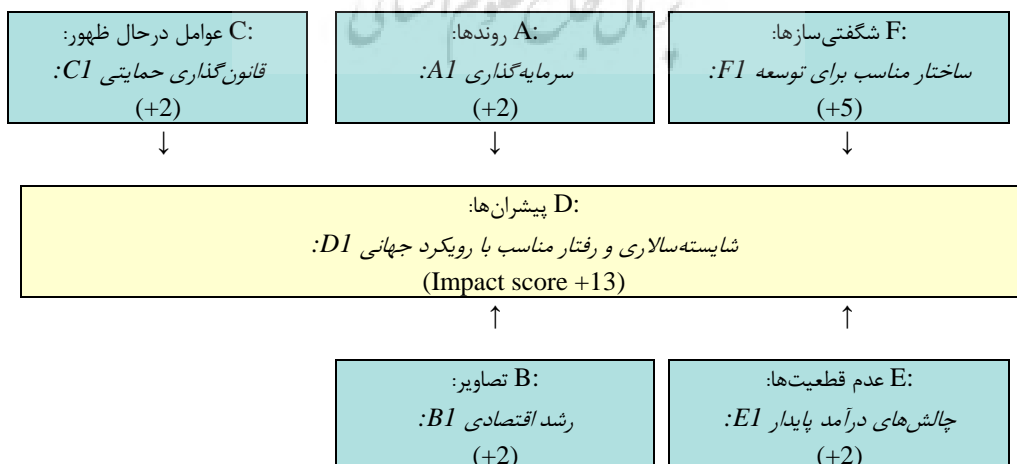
:C عوامل درحال ظهور:
قانون‌گذاری حمایتی C1:
(+2)

:A روندها:
سرمایه‌گذاری A1:
(+2)

:F شگفتی‌سازها:
ساختار مناسب برای توسعه F1:
(+5)

:D پیشران‌ها:
شایسته‌سالاری و رفتار مناسب با رویکرد جهانی D1:
(Impact score +13)

:B تصاویر:
رشد اقتصادی B1:
(+2)

:E عدم قطعیت‌ها:
چالش‌های درآمد پایدار E1:
(+2)